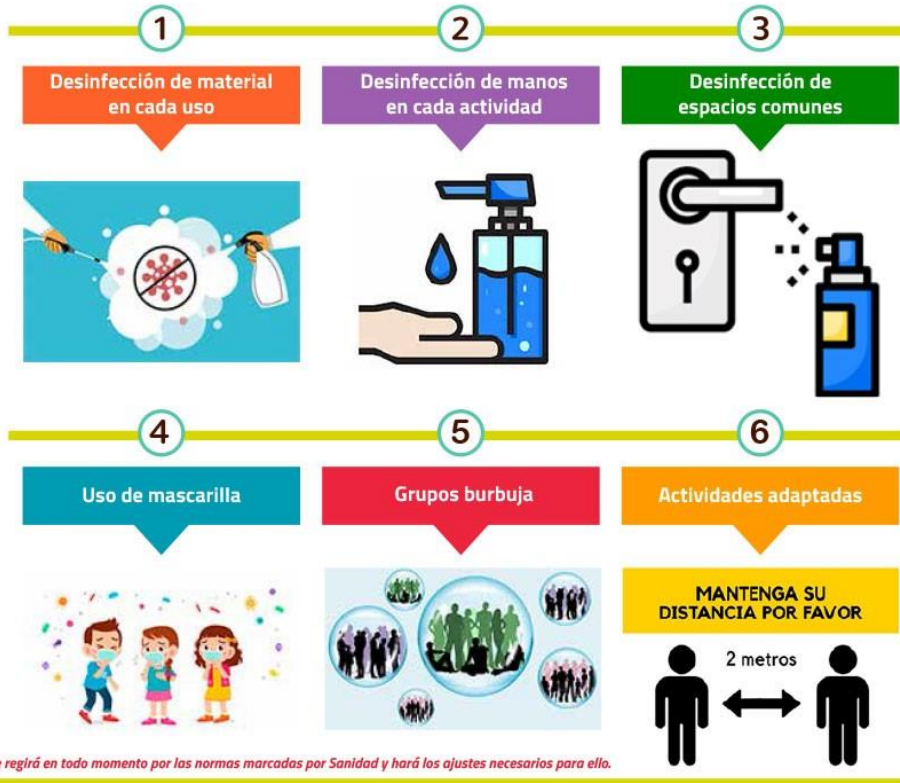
1

Desinfección de material en cada uso

2

Desinfección de manos en cada actividad

3

Desinfección de espacios comunes

4

Uso de mascarilla

5

Grupos burbuja

6

Actividades adaptadas

MANTENGA SU DISTANCIA POR FAVOR

2 metros

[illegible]e regirá en todo momento por las normas marcadas por Sanidad y hará los ajustes necesarios para ello.